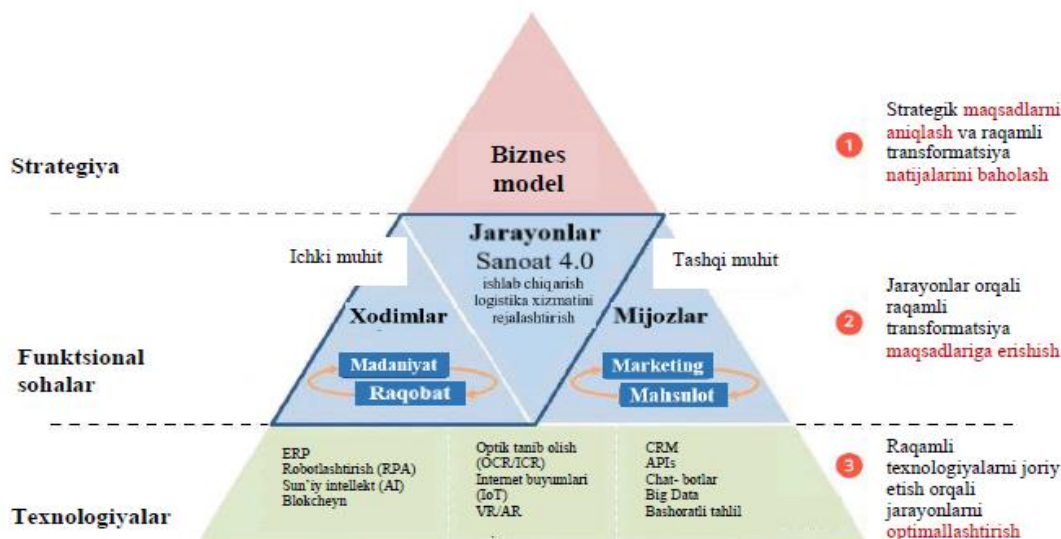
Strategiya

Biznes model

1 Strategik maqsadlarni aniqlash va raqamli transformatsiya natijalarini baholash

Jarayonlar
Sanoat 4.0
ishlab chiqarish
logistika xizmatini
rejalashtirish

Ichki muhit

Tashqi muhit

Xodimlar

Mijozlar

Madaniyat

Raqobat

Marketing

Mahsulot

Funktsional sohalar

2 Jarayonlar orqali raqamli transformatsiya maqsadlariga erishish

ERP
Robotlashtirish (RPA)
Sun'iy intellekt (AI)
Blokcheyn

Optik tanib olish (OCR/ICR)
Internet buyumlari (IoT)
VR/AR

CRM
APIs
Chat- botlar
Big Data
Bashoratli tahlil

Texnologiyalar

3 Raqamli texnologiyalarni joriy etish orqali jarayonlarni optimallashtirish